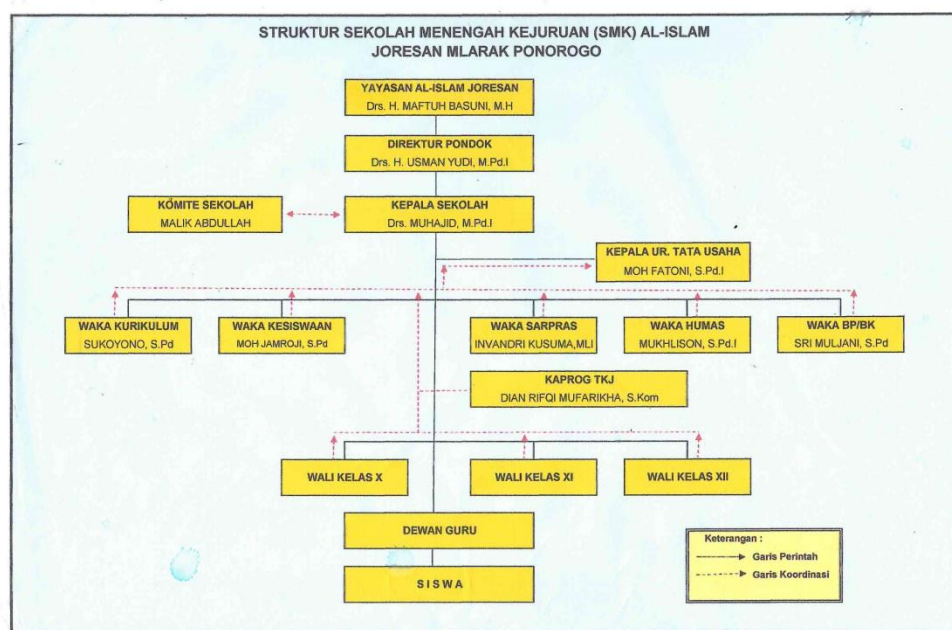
STRUKTUR SEKOLAH MENENGAH KEJURUAN (SMK) AL-ISLAM
JORESAN MLARAK PONOROGO

YAYASAN AL-ISLAM JORESAN
Drs. H. MAFTUH BASUNI, M.H

DIREKTUR PONDOK
Drs. H. USMAN YUDI, M.Pd.I

KOMITE SEKOLAH
MALIK ABDULLAH

KEPALA SEKOLAH
Drs. MUHAJID, M.Pd.I

KEPALA UR. TATA USAHA
MOH FATONI, S.Pd.I

WAKA KURIKULUM
SUKOYONO, S.Pd

WAKA KESISWAAN
MOH JAMROJI, S.Pd

WAKA SARPRAS
INVANDRI KUSUMA,MLI

WAKA HUMAS
MUKHLISON, S.Pd.I

WAKA BP/BK
SRI MULJANI, S.Pd

KAPROG TKJ
DIAN RIFQI MUFARIKHA, S.Kom

WALI KELAS X

WALI KELAS XI

WALI KELAS XII

DEWAN GURU

SISWA

Keterangan :
Garis Perintah
Garis Koordinasi